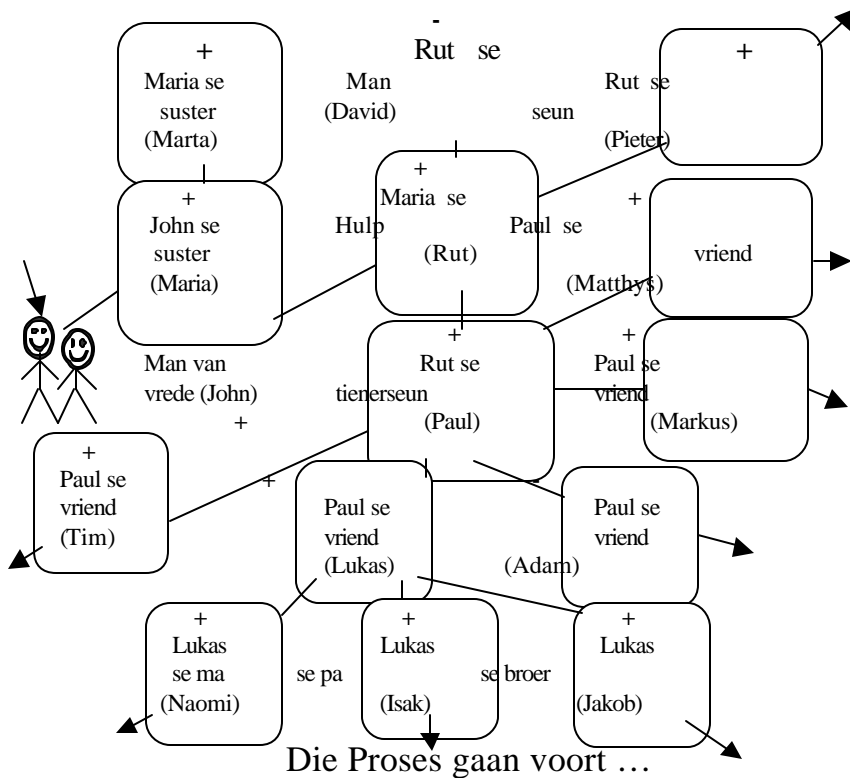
-
Rut se Man (David)

+
Maria se suster (Marta)

Rut se seun (Pieter)

+

+
John se suster (Maria)

+
Maria se Hulp (Rut)

+
Paul se vriend (Matthys)

Man van vrede (John)

+

+
Rut se tienerseun (Paul)

+
Paul se vriend (Markus)

+
Paul se vriend (Tim)

+

Paul se vriend (Lukas)

Paul se vriend (Adam)

+
Lukas se ma (Naomi)

+
Lukas se pa (Isak)

+
Lukas se broer (Jakob)

Die Proses gaan voort …